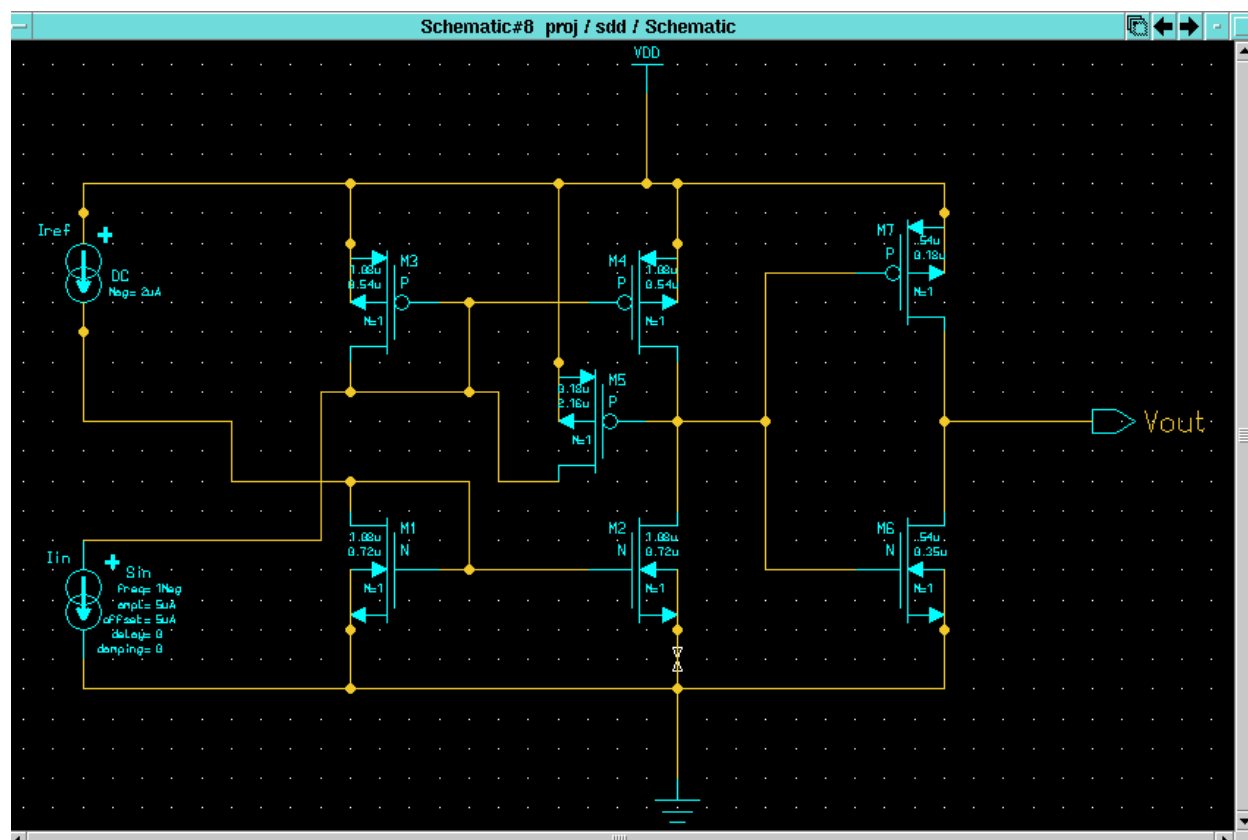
Schematic#8 proj / sdd / Schematic

VDD

Iref
+
DC
Mag= 2uA

M3
1.08u
0.54u
P
N=1

M4
P
1.08u
0.54u
N=1

M7
P
.54u
0.18u
N=1

M5
0.18u
2.16u
P
N=1

Vout

M1
1.08u
0.72u
N
N=1

M2
N
1.08u
0.72u
N=1

M6
N
.54u
0.35u
N=1

Iin
+
Sin
freq= 1Meg
ampl= 5uA
offset= 5uA
delay= 0
damping= 0